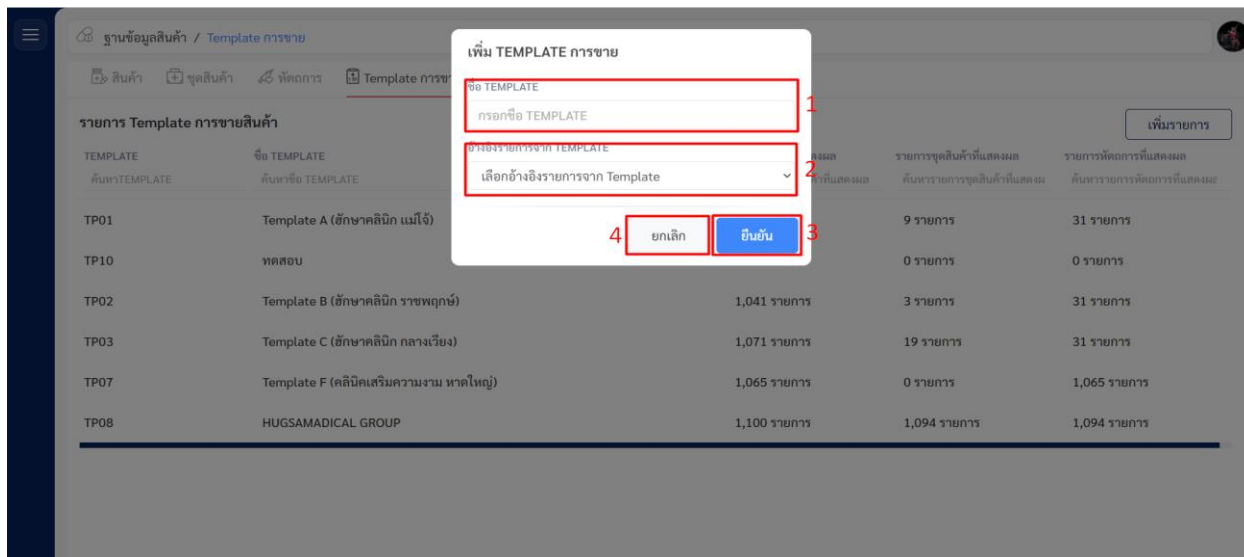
ฐานข้อมูลสินค้า / Template การขาย

สินค้า ชุดสินค้า หัตถการ Template การข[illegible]

รายการ Template การขายสินค้า

เพิ่มรายการ

| TEMPLATE | ชื่อ TEMPLATE | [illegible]แสดงผล | รายการชุดสินค้าที่แสดงผล | รายการหัตถการที่แสดงผล |
|---|---|---|---|---|
| ค้นหาTEMPLATE | ค้นหาชื่อ TEMPLATE | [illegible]ค้าที่แสดงผล | ค้นหารายการชุดสินค้าที่แสดงผล | ค้นหารายการหัตถการที่แสดงผ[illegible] |
| TP01 | Template A (ฮักษาคลินิก แม่โจ้) | | 9 รายการ | 31 รายการ |
| TP10 | ทดสอบ | | 0 รายการ | 0 รายการ |
| TP02 | Template B (ฮักษาคลินิก ราชพฤกษ์) | 1,041 รายการ | 3 รายการ | 31 รายการ |
| TP03 | Template C (ฮักษาคลินิก กลางเวียง) | 1,071 รายการ | 19 รายการ | 31 รายการ |
| TP07 | Template F (คลินิคเสริมความงาม หาดใหญ่) | 1,065 รายการ | 0 รายการ | 1,065 รายการ |
| TP08 | HUGSAMADICAL GROUP | 1,100 รายการ | 1,094 รายการ | 1,094 รายการ |

เพิ่ม TEMPLATE การขาย

ชื่อ TEMPLATE

กรอกชื่อ TEMPLATE

1

อ้างอิงรายการจาก TEMPLATE

เลือกอ้างอิงรายการจาก Template

2

4 ยกเลิก

ยืนยัน 3